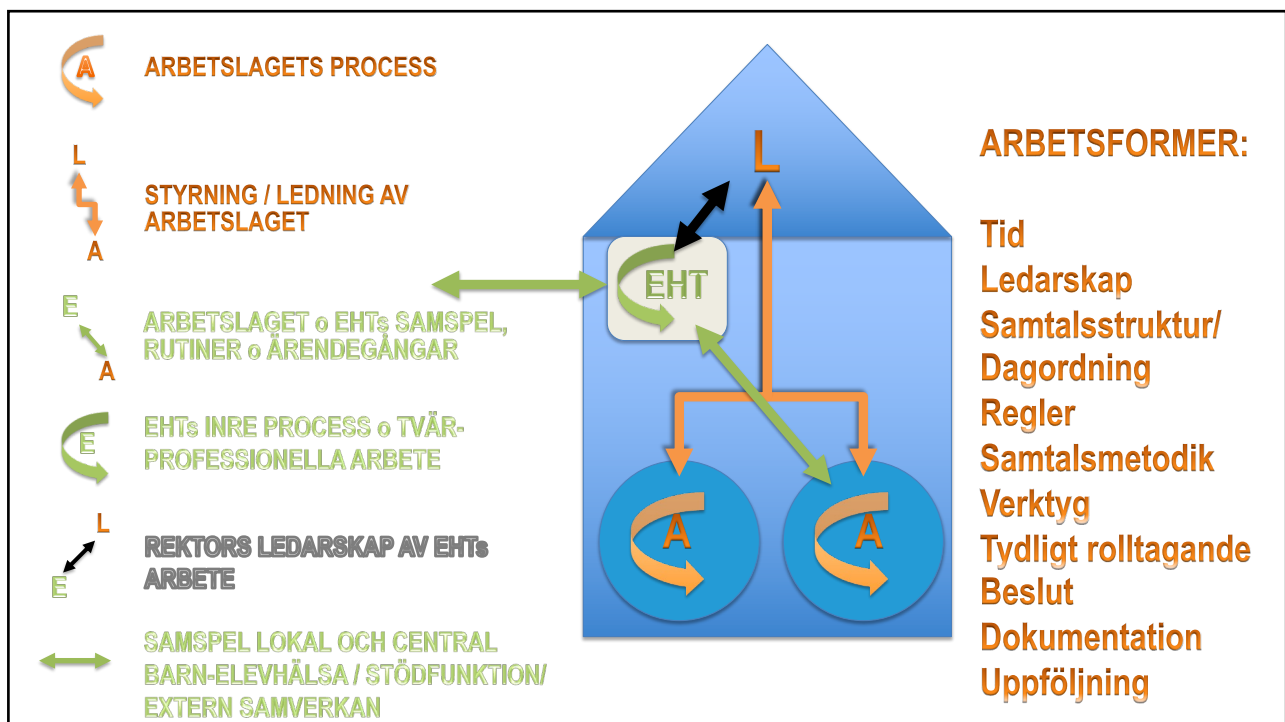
A ARBETSLAGETS PROCESS

L
A
STYRNING / LEDNING AV ARBETSLAGET

E
A
ARBETSLAGET o EHTs SAMSPEL, RUTINER o ÄRENDEGÅNGAR

E
EHTs INRE PROCESS o TVÄRPROFESSIONELLA ARBETE

L
E
REKTORS LEDARSKAP AV EHTs ARBETE

SAMSPEL LOKAL OCH CENTRAL BARN-ELEVHÄLSA / STÖDFUNKTION/ EXTERN SAMVERKAN

L
EHT
A
A

ARBETSFORMER:

Tid
Ledarskap
Samtalsstruktur/ Dagordning
Regler
Samtalsmetodik
Verktyg
Tydligt rolltagande
Beslut
Dokumentation
Uppföljning